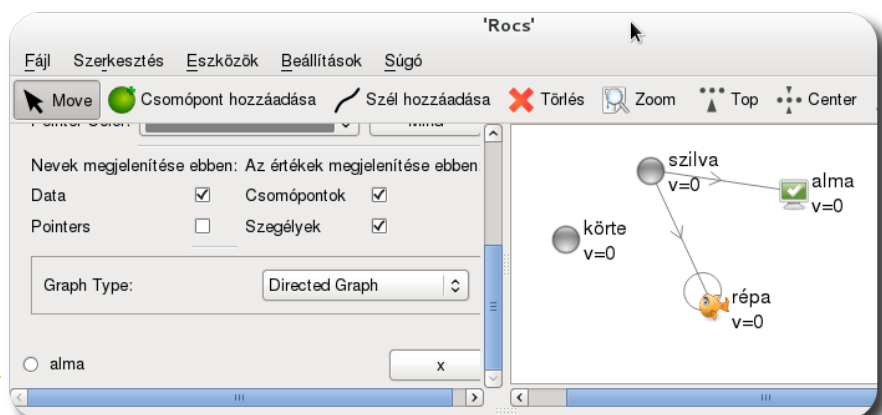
'Rocs'

Fájl Szerkesztés Eszközök Beállítások Súgó

Move Csomópont hozzáadása Szél hozzáadása Törlés Zoom Top Center

Pointer Color: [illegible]

Nevek megjelenítése ebben: Az értékek megjelenítése ebben:
Data ☑ Csomópontok ☑
Pointers ☐ Szegélyek ☑

Graph Type: Directed Graph

alma x

szilva
v=0
alma
v=0
körte
v=0
répa
v=0